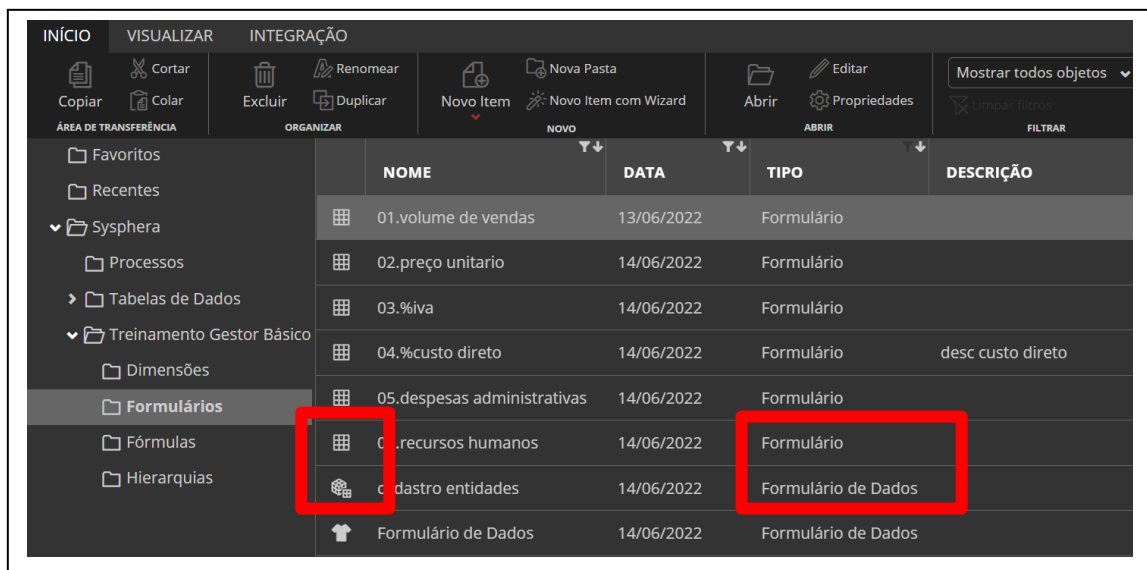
INÍCIO VISUALIZAR INTEGRAÇÃO

Copiar Cortar Colar
ÁREA DE TRANSFERÊNCIA

Excluir Renomear Duplicar
ORGANIZAR

Novo Item Nova Pasta Novo Item com Wizard
NOVO

Abrir Editar Propriedades
ABRIR

Mostrar todos objetos
Limpar filtros
FILTRAR

Favoritos
Recentes
Sysphera
Processos
Tabelas de Dados
Treinamento Gestor Básico
Dimensões
Formulários
Fórmulas
Hierarquias

| NOME | DATA | TIPO | DESCRIÇÃO |
|---|---|---|---|
| 01.volume de vendas | 13/06/2022 | Formulário | |
| 02.preço unitario | 14/06/2022 | Formulário | |
| 03.%iva | 14/06/2022 | Formulário | |
| 04.%custo direto | 14/06/2022 | Formulário | desc custo direto |
| 05.despesas administrativas | 14/06/2022 | Formulário | |
| 0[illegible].recursos humanos | 14/06/2022 | Formulário | |
| c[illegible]dastro entidades | 14/06/2022 | Formulário de Dados | |
| Formulário de Dados | 14/06/2022 | Formulário de Dados | |